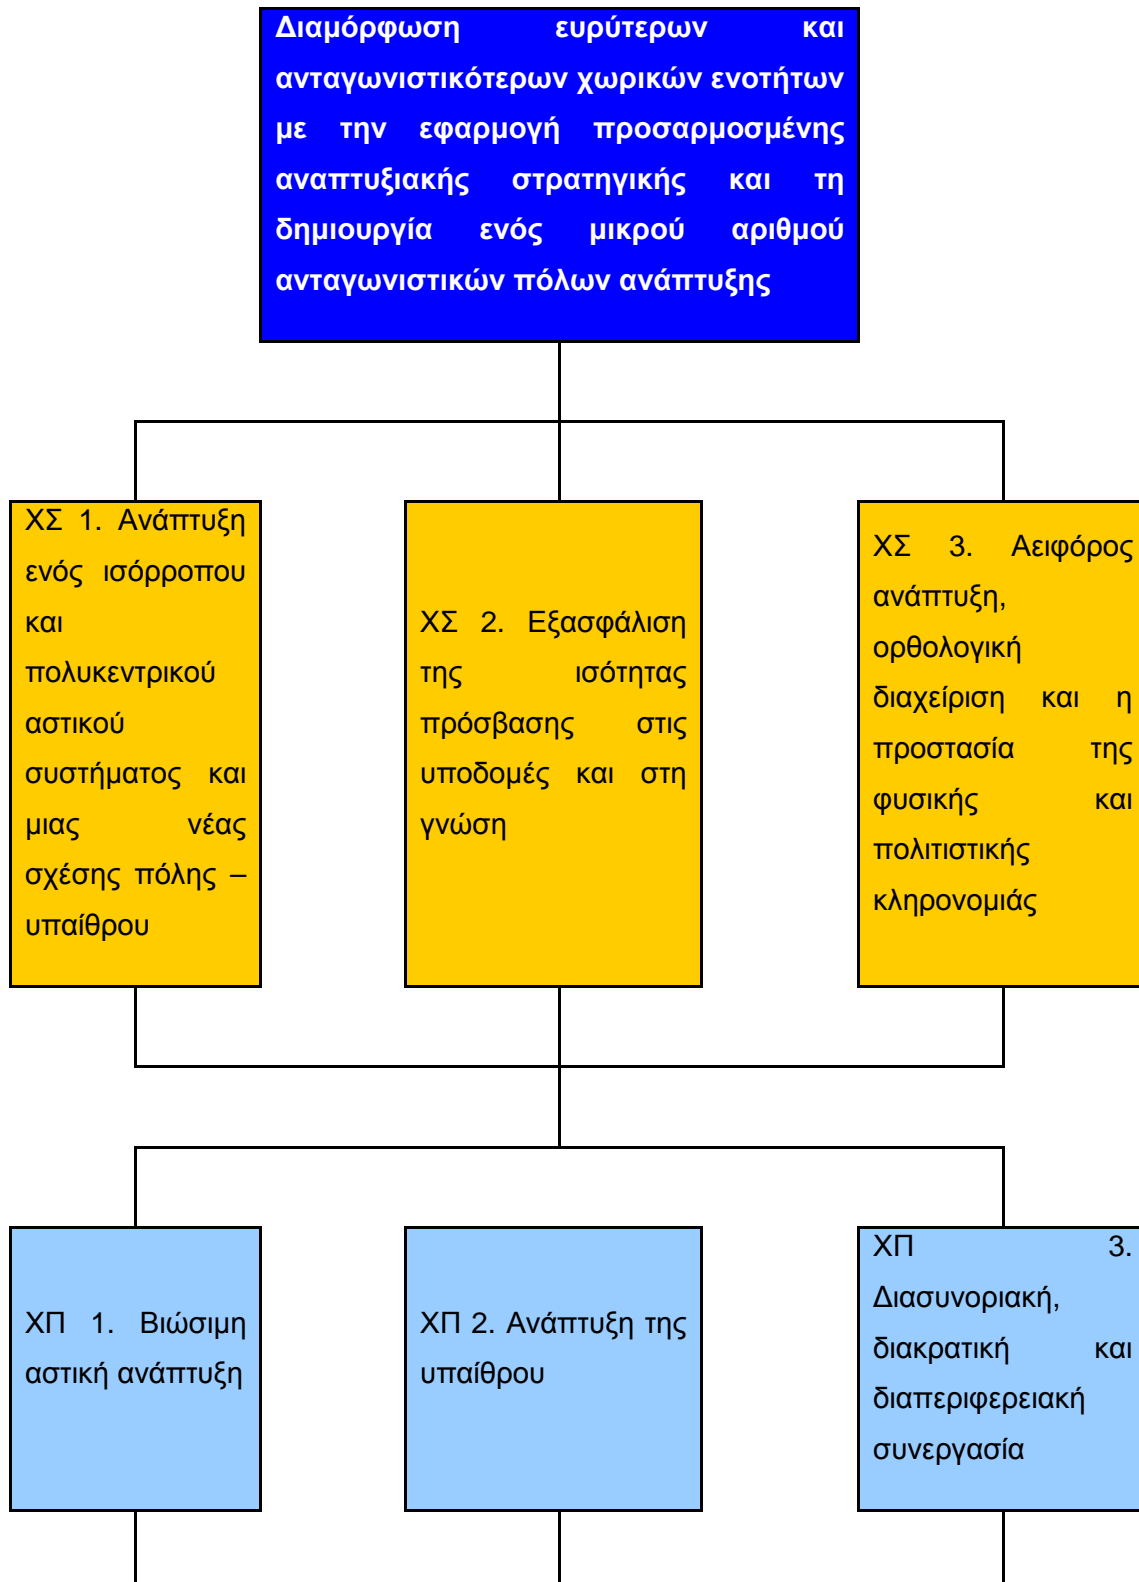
Διαμόρφωση ευρύτερων και ανταγωνιστικότερων χωρικών ενοτήτων με την εφαρμογή προσαρμοσμένης αναπτυξιακής στρατηγικής και τη δημιουργία ενός μικρού αριθμού ανταγωνιστικών πόλων ανάπτυξης

ΧΣ 1. Ανάπτυξη ενός ισόρροπου και πολυκεντρικού αστικού συστήματος και μιας νέας σχέσης πόλης – υπαίθρου

ΧΣ 2. Εξασφάλιση της ισότητας πρόσβασης στις υποδομές και στη γνώση

ΧΣ 3. Αειφόρος ανάπτυξη, ορθολογική διαχείριση και η προστασία της φυσικής και πολιτιστικής κληρονομιάς

ΧΠ 1. Βιώσιμη αστική ανάπτυξη

ΧΠ 2. Ανάπτυξη της υπαίθρου

ΧΠ 3. Διασυνοριακή, διακρατική και διαπεριφερειακή συνεργασία